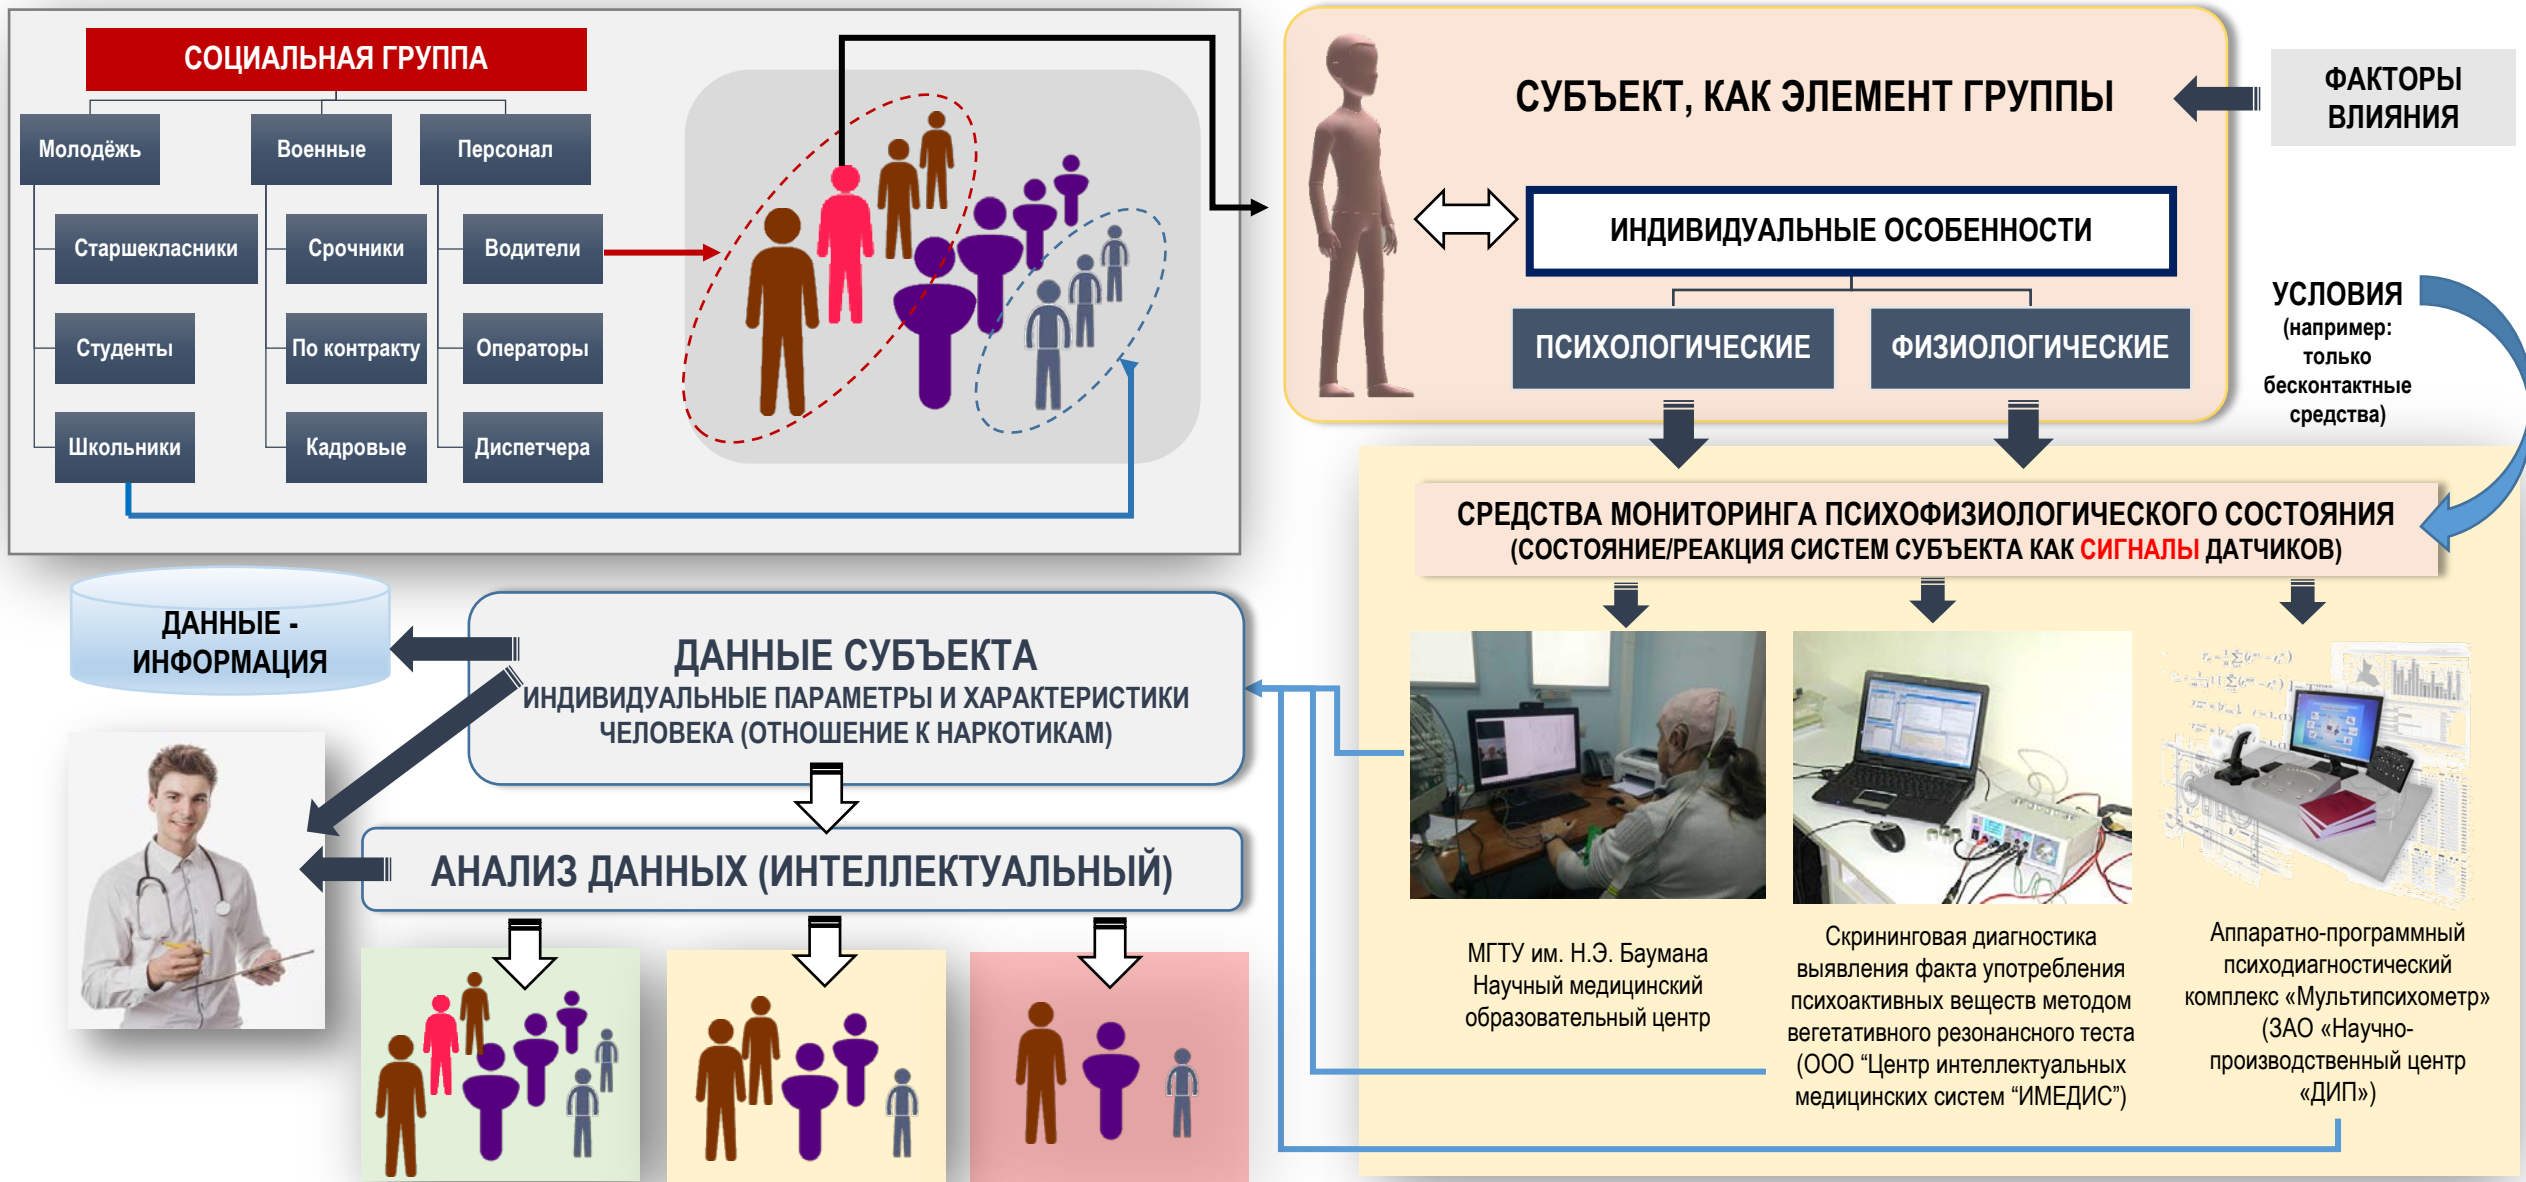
СОЦИАЛЬНАЯ ГРУППА

Молодёжь
Старшеклассники
Студенты
Школьники

Военные
Срочники
По контракту
Кадровые

Персонал
Водители
Операторы
Диспетчера

СУБЪЕКТ, КАК ЭЛЕМЕНТ ГРУППЫ

ФАКТОРЫ ВЛИЯНИЯ

ИНДИВИДУАЛЬНЫЕ ОСОБЕННОСТИ

ПСИХОЛОГИЧЕСКИЕ
ФИЗИОЛОГИЧЕСКИЕ

УСЛОВИЯ
(например: только бесконтактные средства)

СРЕДСТВА МОНИТОРИНГА ПСИХОФИЗИОЛОГИЧЕСКОГО СОСТОЯНИЯ
(СОСТОЯНИЕ/РЕАКЦИЯ СИСТЕМ СУБЪЕКТА КАК СИГНАЛЫ ДАТЧИКОВ)

ДАННЫЕ - ИНФОРМАЦИЯ

ДАННЫЕ СУБЪЕКТА
ИНДИВИДУАЛЬНЫЕ ПАРАМЕТРЫ И ХАРАКТЕРИСТИКИ ЧЕЛОВЕКА (ОТНОШЕНИЕ К НАРКОТИКАМ)

АНАЛИЗ ДАННЫХ (ИНТЕЛЛЕКТУАЛЬНЫЙ)

МГТУ им. Н.Э. Баумана
Научный медицинский образовательный центр

Скрининговая диагностика выявления факта употребления психоактивных веществ методом вегетативного резонансного теста (ООО “Центр интеллектуальных медицинских систем “ИМЕДИС”)

Аппаратно-программный психодиагностический комплекс «Мультипсихометр» (ЗАО «Научно-производственный центр «ДИП»)